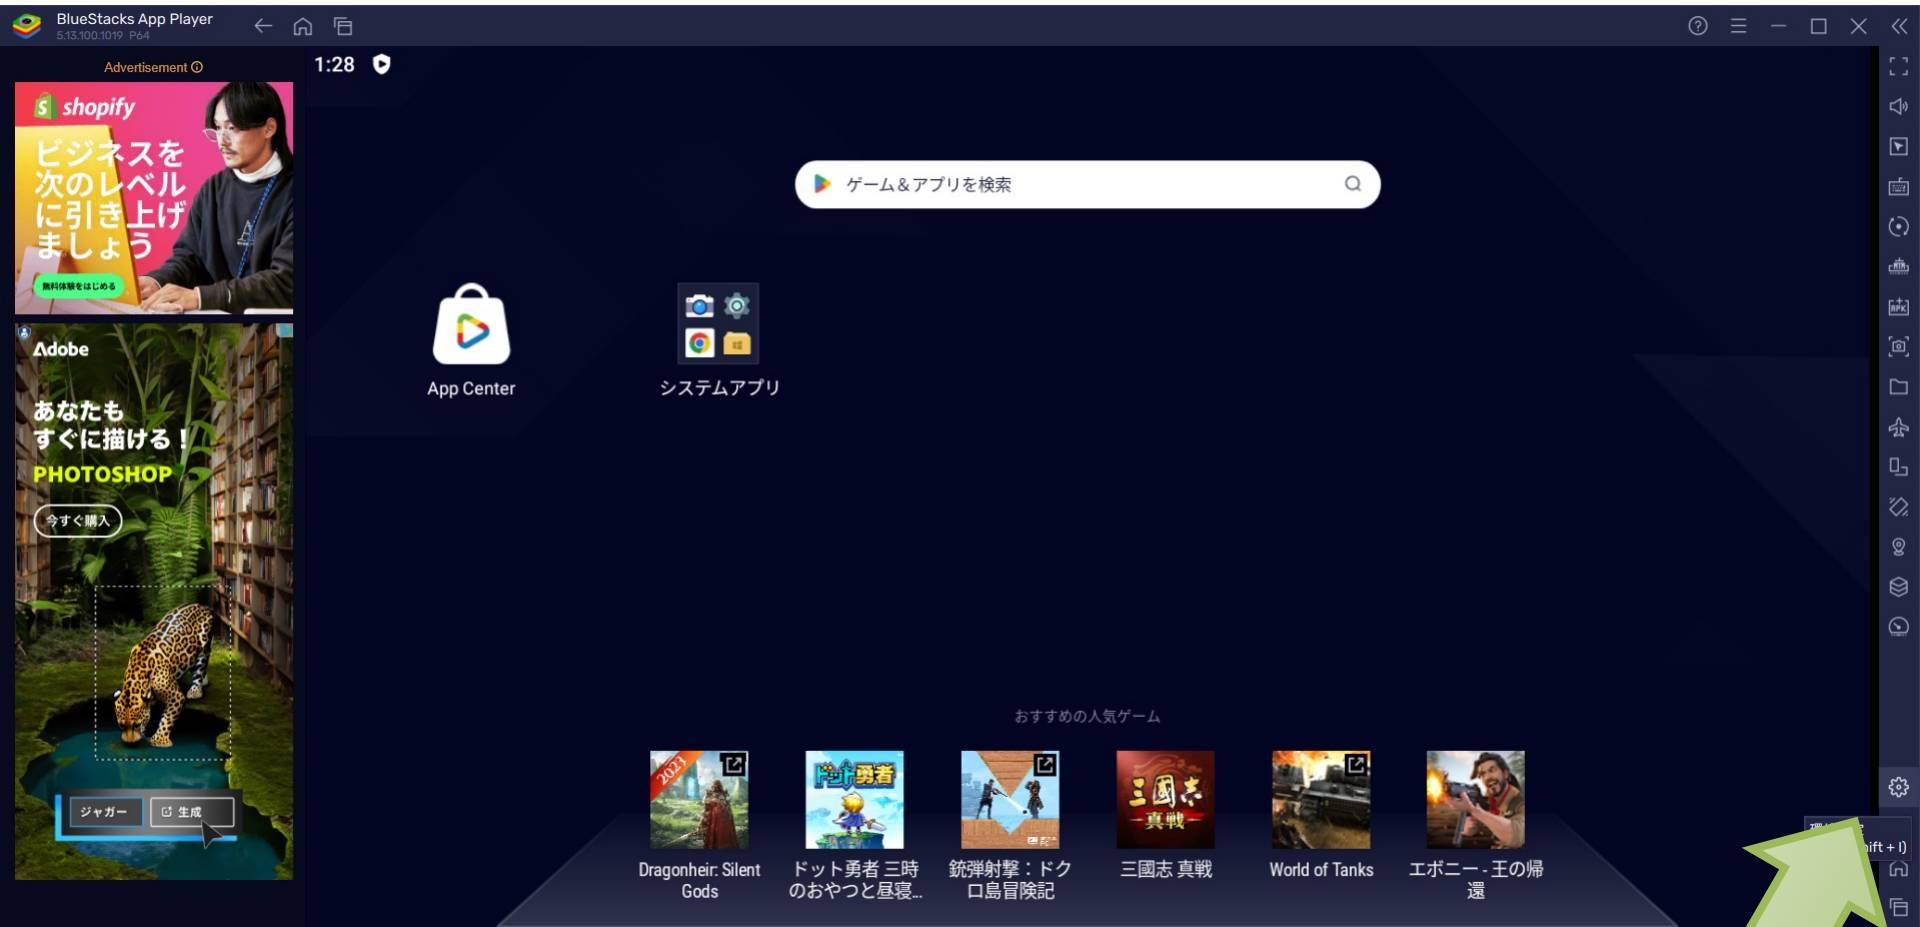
BlueStacks App Player
5.13.100.1019 P64

Advertisement

shopify
ビジネスを次のレベルに引き上げましょう
無料体験をはじめる

Adobe
あなたもすぐに描ける！
PHOTOSHOP
今すぐ購入
ジャガー
生成

1:28

ゲーム＆アプリを検索

App Center

システムアプリ

おすすめの人気ゲーム

2023

Dragonheir: Silent Gods

ドット勇者

ドット勇者 三時のおやつと昼寝...

銃弾射撃：ドクロ島冒険記

三國志 真戦

三國志 真戦

World of Tanks

エボニー - 王の帰還

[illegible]ift + I)